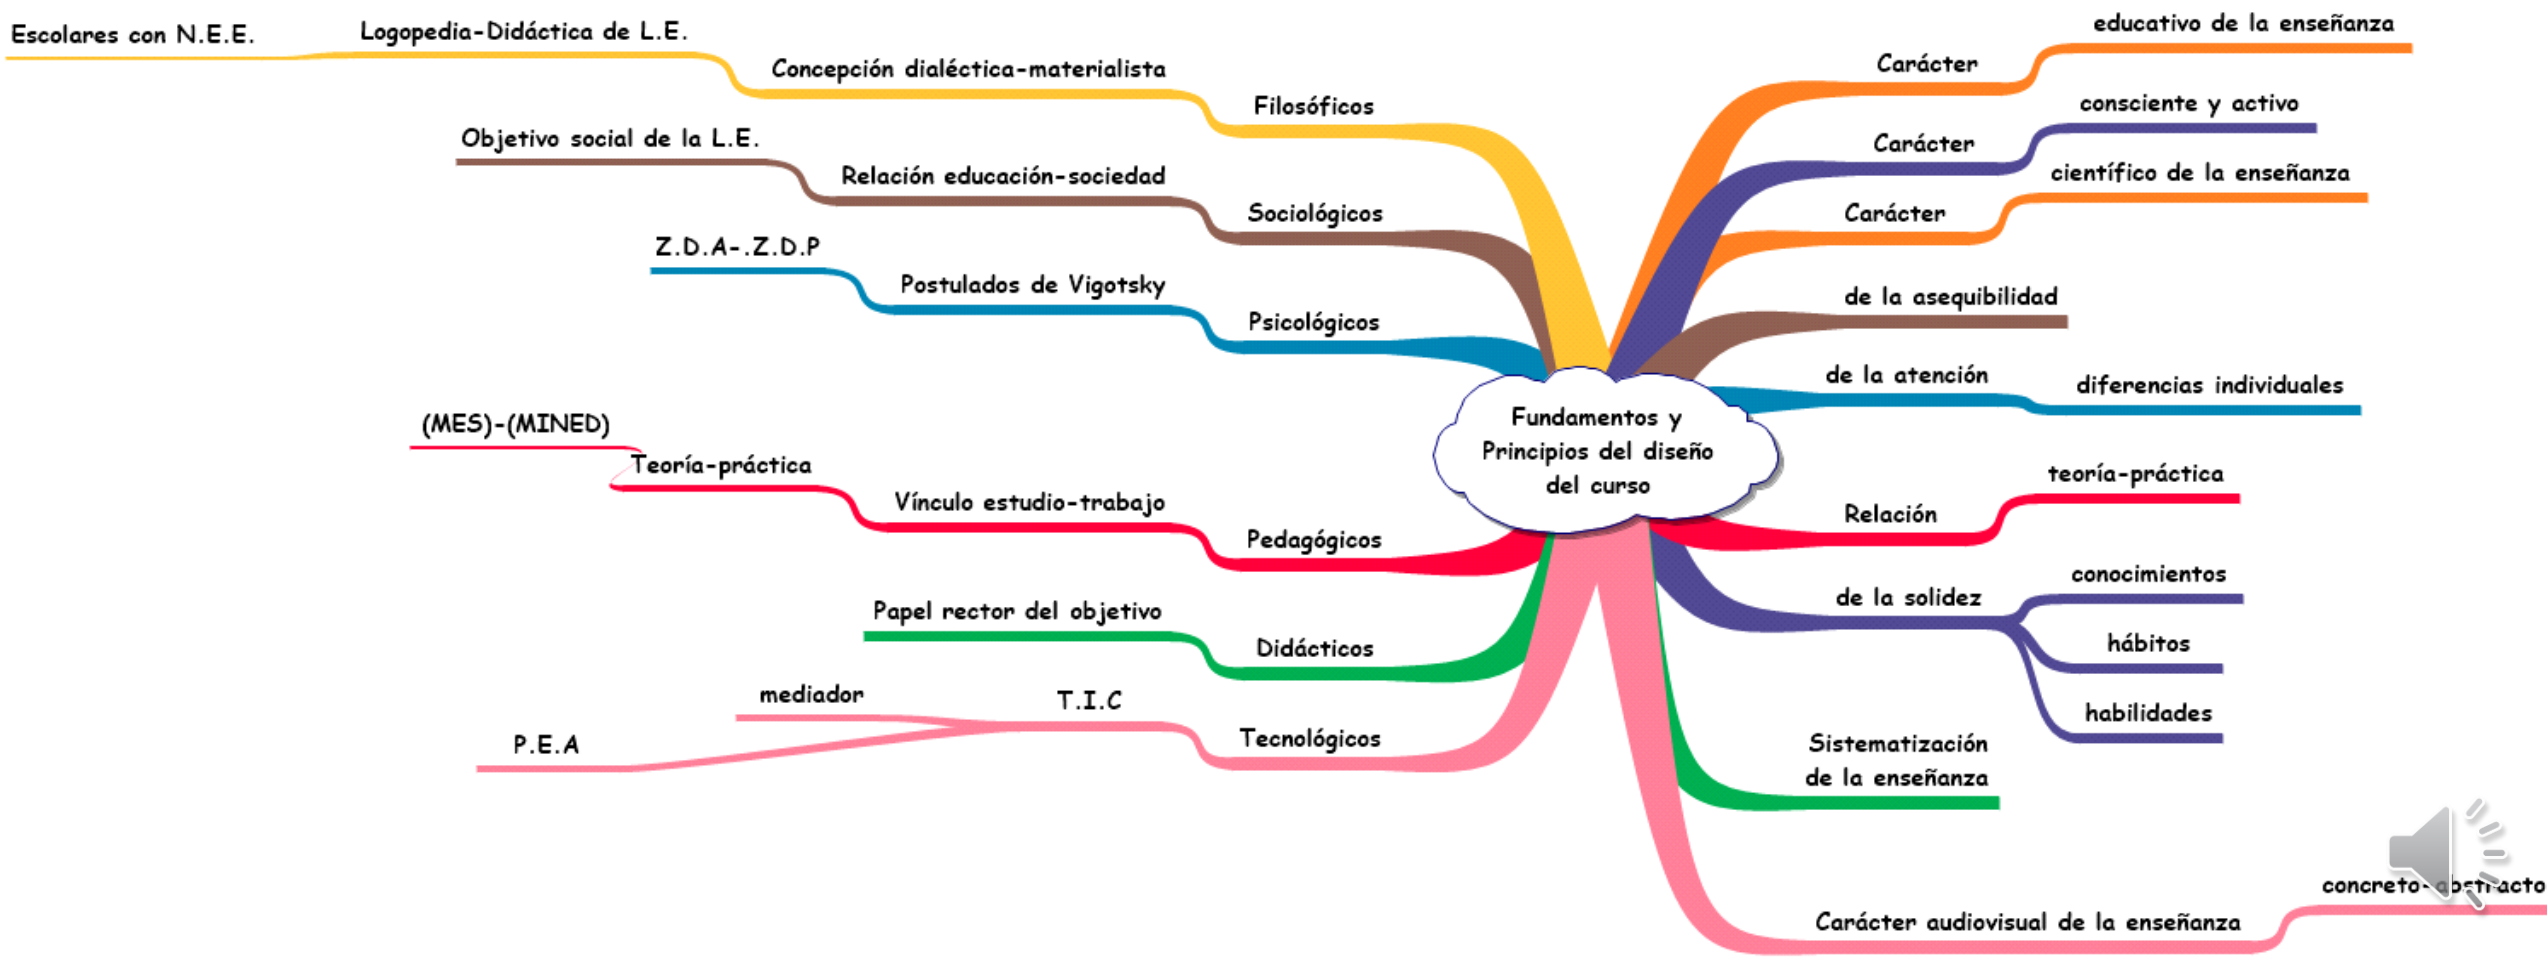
Fundamentos y Principios del diseño del curso

Filosóficos
Concepción dialéctica-materialista
Logopedia-Didáctica de L.E.
Escolares con N.E.E.

Sociológicos
Relación educación-sociedad
Objetivo social de la L.E.

Psicológicos
Postulados de Vigotsky
Z.D.A-.Z.D.P

Pedagógicos
Vínculo estudio-trabajo
Teoría-práctica
(MES)-(MINED)

Didácticos
Papel rector del objetivo

Tecnológicos
T.I.C
mediador
P.E.A

Carácter
educativo de la enseñanza

Carácter
consciente y activo

Carácter
científico de la enseñanza

de la asequibilidad

de la atención
diferencias individuales

Relación
teoría-práctica

de la solidez
conocimientos
hábitos
habilidades

Sistematización de la enseñanza

Carácter audiovisual de la enseñanza
concreto-abstracto